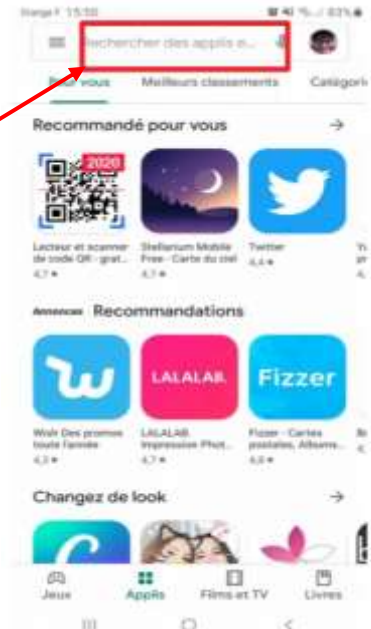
Orange F 15:50 83%

Rechercher des applis e...

Pour vous Meilleurs classements Catégorie

Recommandé pour vous →

2020

Lecteur et scanner de code QR - grat... 4,7 ★

Stellarium Mobile Free - Carte du ciel 4,7 ★

Twitter 4,4 ★

Annonces Recommandations

Wish Des promos toute l'année 4,3 ★

LALALAB.

LALALAB. Impression Phot... 4,7 ★

Fizzer

Fizzer - Cartes postales, Albums... 4,6 ★

Changez de look →

Jeux Applis Films et TV Livres